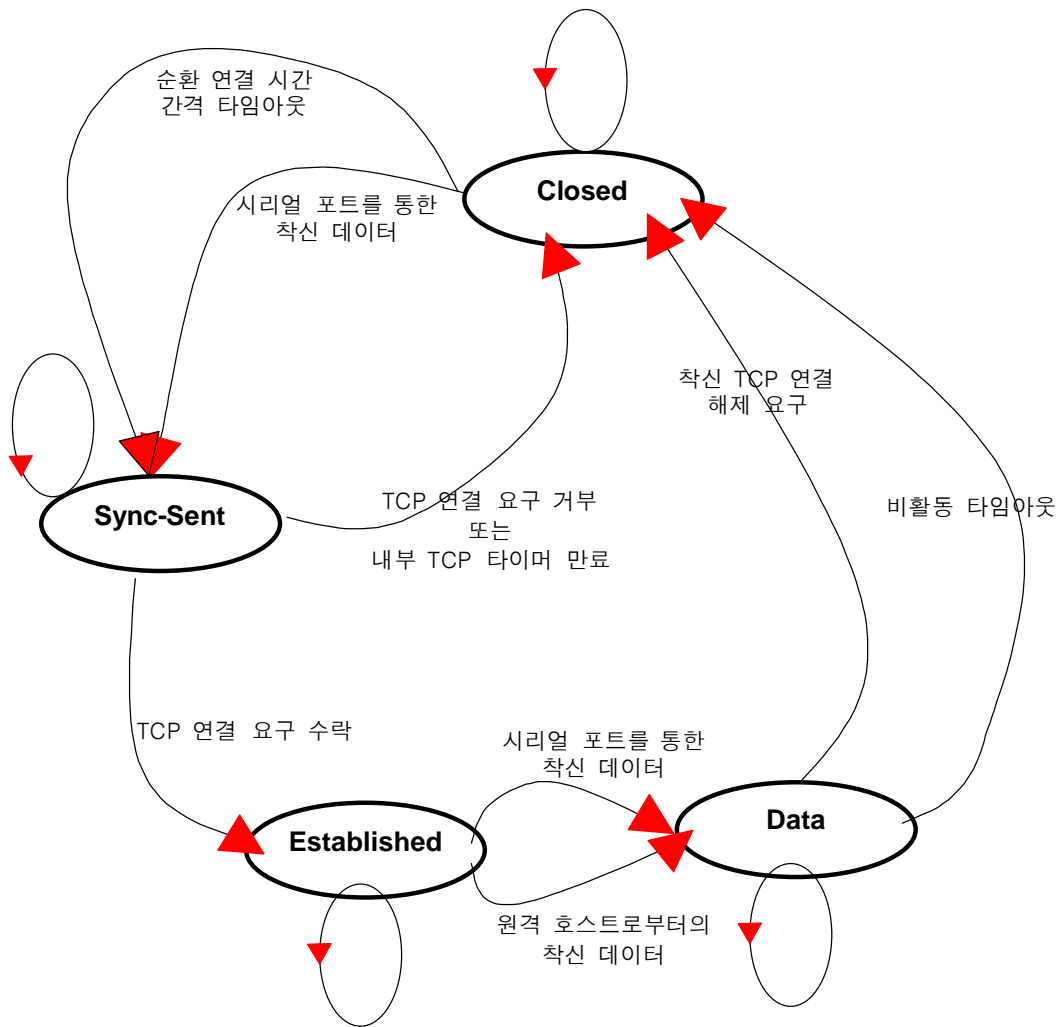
순환 연결 시간
간격 타임아웃

Closed

시리얼 포트를 통한
착신 데이터

착신 TCP 연결
해제 요구

Sync-Sent

TCP 연결 요구 거부
또는
내부 TCP 타이머 만료

비활동 타임아웃

TCP 연결 요구 수락

시리얼 포트를 통한
착신 데이터

Data

Established

원격 호스트로부터의
착신 데이터